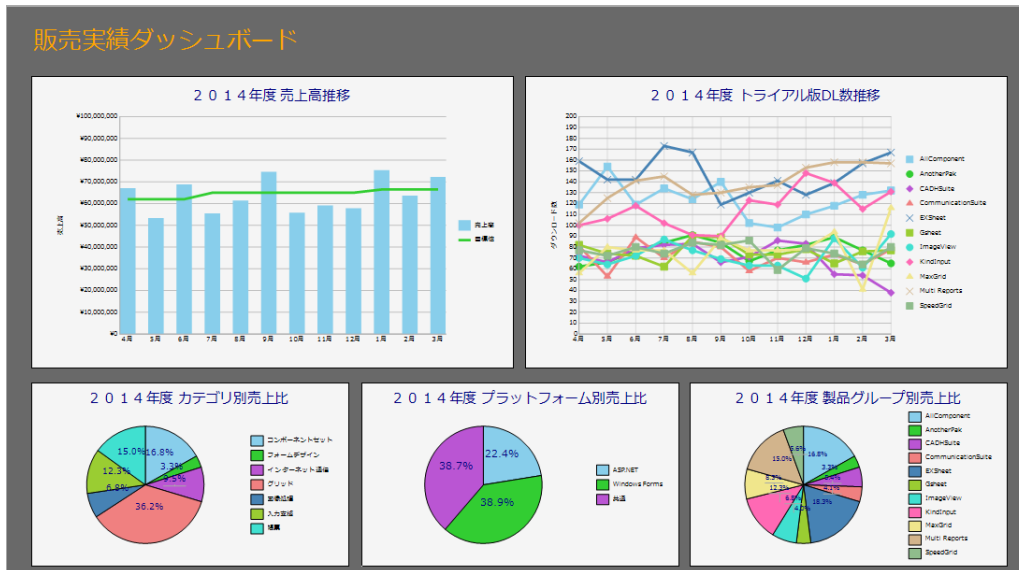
販売実績ダッシュボード

２０１４年度 売上高推移

¥100,000,000
¥90,000,000
¥80,000,000
¥70,000,000
¥60,000,000
¥50,000,000
¥40,000,000
¥30,000,000
¥20,000,000
¥10,000,000
¥0

売上高

4月 5月 6月 7月 8月 9月 10月 11月 12月 1月 2月 3月

売上高
目標値

２０１４年度 トライアル版DL数推移

200
190
180
170
160
150
140
130
120
110
100
90
80
70
60
50
40
30
20
10
0

ダウンロード数

4月 5月 6月 7月 8月 9月 10月 11月 12月 1月 2月 3月

AllComponent
AnotherPak
CADHSuite
CommunicationSuite
EXSheet
Gsheet
ImageView
KindInput
MaxGrid
Multi Reports
SpeedGrid

２０１４年度 カテゴリ別売上比

16.8%
3.3%
9.5%
36.2%
6.8%
12.3%
15.0%

コンポーネントセット
フォームデザイン
インターネット通信
グリッド
帳票組版
入力支援
諸業

２０１４年度 プラットフォーム別売上比

22.4%
38.9%
38.7%

ASP.NET
Windows Forms
共通

２０１４年度 製品グループ別売上比

16.8%
3.3%
3.4%
3.1%
18.3%
4.0%
6.8%
8.3%
12.3%
15.0%
6.6%

AllComponent
AnotherPak
CADHSuite
CommunicationSuite
EXSheet
Gsheet
ImageView
KindInput
MaxGrid
Multi Reports
SpeedGrid